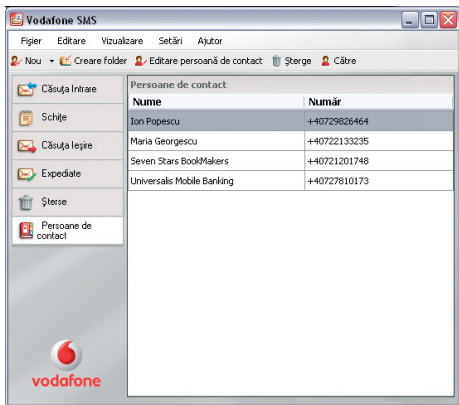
Vodafone SMS

Fişier Editare Vizualizare Setări Ajutor

Nou Creare folder Editare persoană de contact Şterge Către

Căsuţa Intrare

Schiţe

Căsuţa Ieşire

Expediate

Şterse

Persoane de contact

vodafone

Persoane de contact

| Nume | Număr |
|---|---|
| Ion Popescu | +40729826464 |
| Maria Georgescu | +40722133235 |
| Seven Stars BookMakers | +40721201748 |
| Universalis Mobile Banking | +40727810173 |